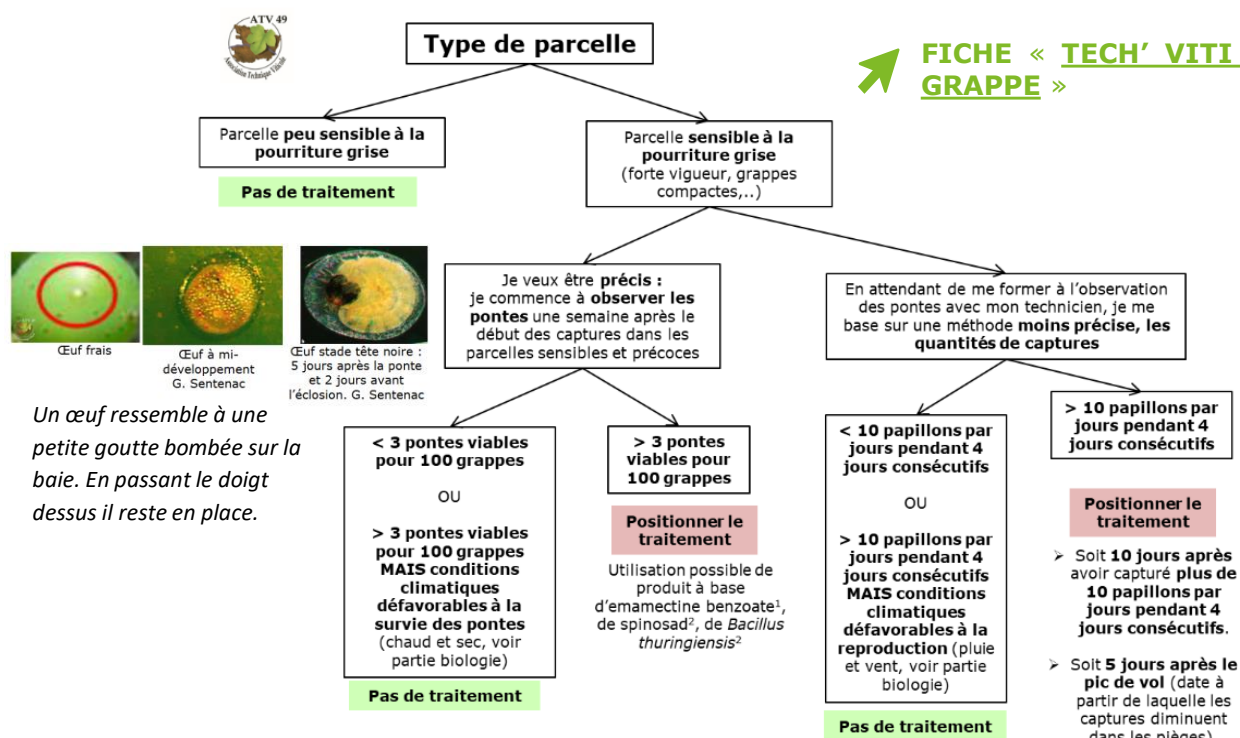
ATV 49
Association Technique Viticole

Type de parcelle

FICHE « TECH' VITI GRAPPE »

Parcelle peu sensible à la pourriture grise

Pas de traitement

Parcelle sensible à la pourriture grise (forte vigueur, grappes compactes,..)

Œuf frais

Œuf à mi-développement G. Sentenac

Œuf stade tête noire : 5 jours après la ponte et 2 jours avant l'éclosion. G. Sentenac

Un œuf ressemble à une petite goutte bombée sur la baie. En passant le doigt dessus il reste en place.

Je veux être précis : je commence à observer les pontes une semaine après le début des captures dans les parcelles sensibles et précoces

En attendant de me former à l'observation des pontes avec mon technicien, je me base sur une méthode moins précise, les quantités de captures

< 3 pontes viables pour 100 grappes

OU

> 3 pontes viables pour 100 grappes MAIS conditions climatiques défavorables à la survie des pontes (chaud et sec, voir partie biologie)

Pas de traitement

> 3 pontes viables pour 100 grappes

Positionner le traitement

Utilisation possible de produit à base d'emamectine benzoate$^1$, de spinosad$^2$, de Bacillus thuringiensis$^2$

< 10 papillons par jours pendant 4 jours consécutifs

OU

> 10 papillons par jours pendant 4 jours consécutifs MAIS conditions climatiques défavorables à la reproduction (pluie et vent, voir partie biologie)

Pas de traitement

> 10 papillons par jours pendant 4 jours consécutifs

Positionner le traitement

➢ Soit 10 jours après avoir capturé plus de 10 papillons par jours pendant 4 jours consécutifs.

➢ Soit 5 jours après le pic de vol (date à partir de laquelle les captures diminuent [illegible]